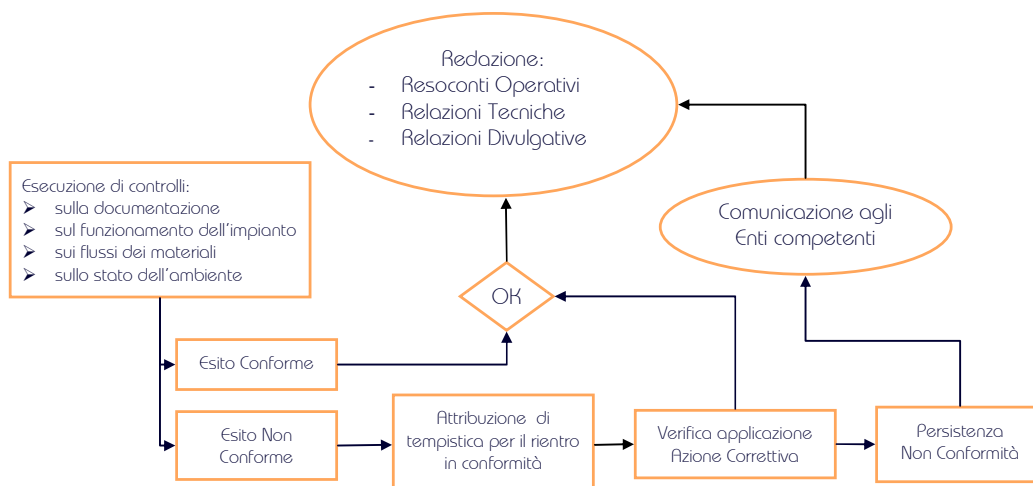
Redazione:
- Resoconti Operativi
- Relazioni Tecniche
- Relazioni Divulgative

Esecuzione di controlli:
➢ sulla documentazione
➢ sul funzionamento dell'impianto
➢ sui flussi dei materiali
➢ sullo stato dell'ambiente

Comunicazione agli Enti competenti

OK

Esito Conforme

Esito Non Conforme

Attribuzione di tempistica per il rientro in conformità

Verifica applicazione Azione Correttiva

Persistenza Non Conformità